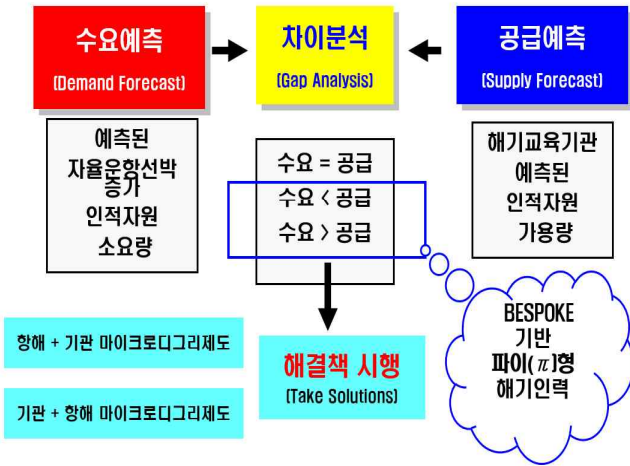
수요예측
(Demand Forecast)

차이분석
(Gap Analysis)

공급예측
(Supply Forecast)

예측된
자율운항선박
증가
인적자원
소요량

수요 = 공급
수요 < 공급
수요 > 공급

해기교육기관
예측된
인적자원
가용량

항해 + 기관 마이크로디그리제도

기관 + 항해 마이크로디그리제도

해결책 시행
(Take Solutions)

BESPOKE
기반
파이($\pi$)형
해기인력